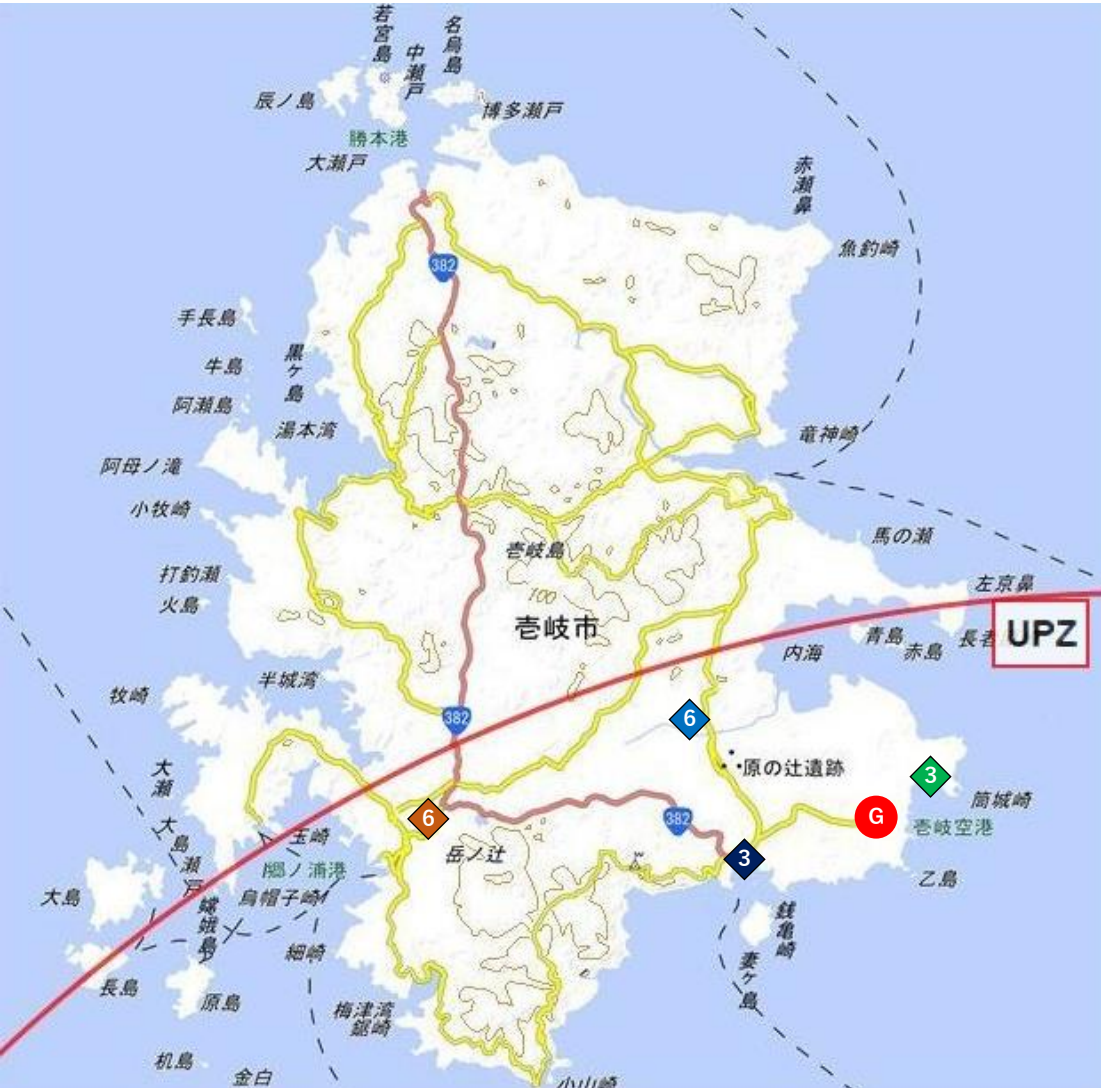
若宮島
名烏島
中瀬戸
辰ノ島
博多瀬戸
勝本港
大瀬戸
赤瀬鼻
382
魚釣崎
手長島
牛島
黒ケ島
阿瀬島
湯本湾
竜神崎
阿母ノ滝
小牧崎
馬の瀬
壱岐島
100
打釣瀬
左京鼻
火島
壱岐市
UPZ
青島
長者
赤島
内海
半城湾
牧崎
382
6
原の辻遺跡
3
大瀬
筒城崎
G
大島瀬戸
6
壱岐空港
玉崎
岳ノ辻
382
郷ノ浦港
3
乙島
烏帽子崎
大島
蝶娥島
銭亀崎
細崎
妻ケ島
長島
原島
梅津湾
鍋崎
机島
金白
小山崎